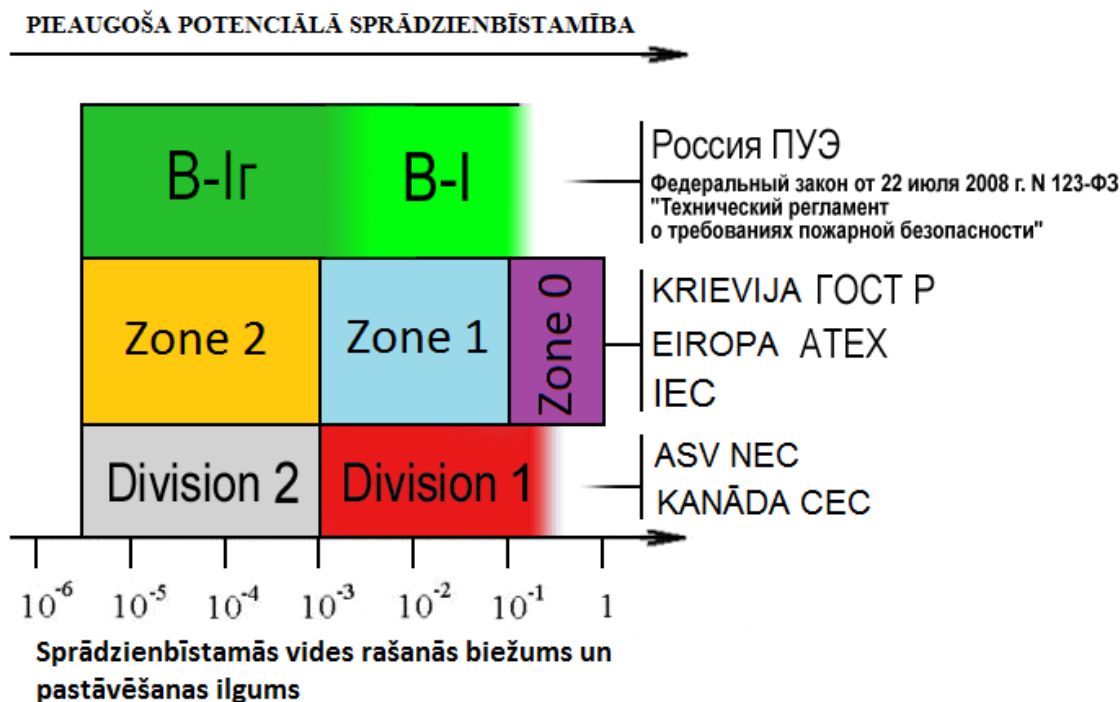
PIEAUGOŠA POTENCIĀLĀ SPRĀDZIENBĪSTAMĪBA

B-Iг

B-I

Россия ПУЭ
Федеральный закон от 22 июля 2008 г. N 123-ФЗ "Технический регламент о требованиях пожарной безопасности"

Zone 2

Zone 1

Zone 0

KRIEVIJA ГОСТ Р
EIROPA ATEX
IEC

Division 2

Division 1

ASV NEC
KANĀDA CEC

$10^{-6}$ $10^{-5}$ $10^{-4}$ $10^{-3}$ $10^{-2}$ $10^{-1}$ 1

Sprādzienbīstamās vides rašanās biežums un pastāvēšanas ilgums